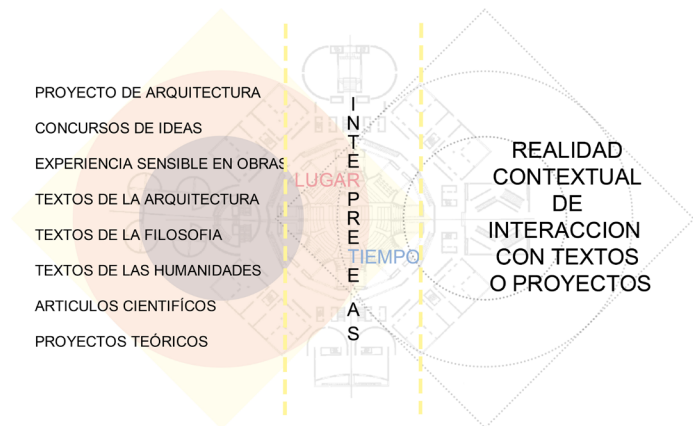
PROYECTO DE ARQUITECTURA

CONCURSOS DE IDEAS

EXPERIENCIA SENSIBLE EN OBRAS

TEXTOS DE LA ARQUITECTURA

TEXTOS DE LA FILOSOFIA

TEXTOS DE LAS HUMANIDADES

ARTICULOS CIENTIFÍCOS

PROYECTOS TEÓRICOS

I N T E R P R E T E M A S

LUGAR

TIEMPO

REALIDAD CONTEXTUAL DE INTERACCION CON TEXTOS O PROYECTOS